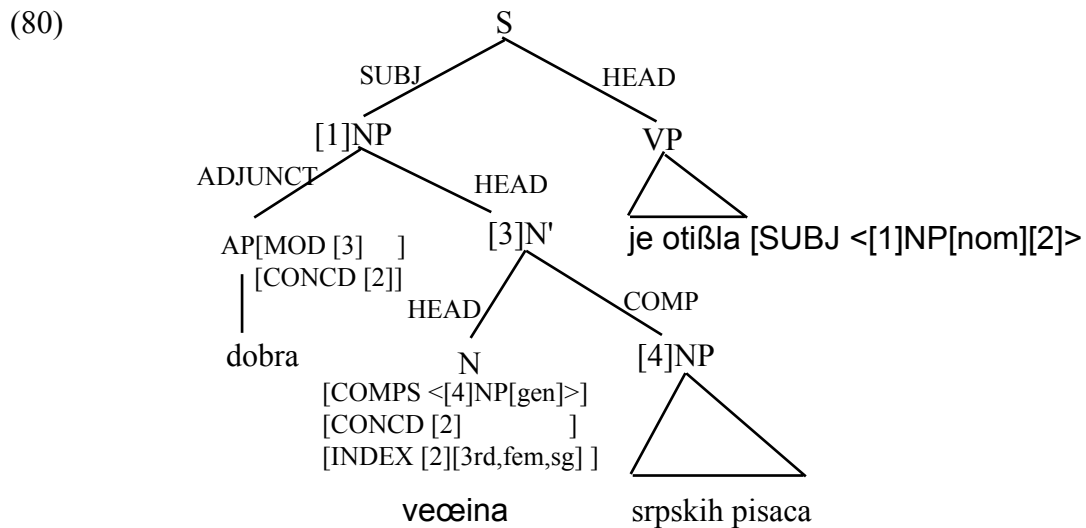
(80)

S

SUBJ HEAD

[1]NP VP

ADJUNCT HEAD

AP[MOD [3] ]
[CONCD [2]]

[3]N'

je otißla [SUBJ <[1]NP[nom][2]>

HEAD COMP

dobra

N
[COMPS <[4]NP[gen]>]
[CONCD [2] ]
[INDEX [2][3rd,fem,sg] ]

[4]NP

veœina

srpskih pisaca